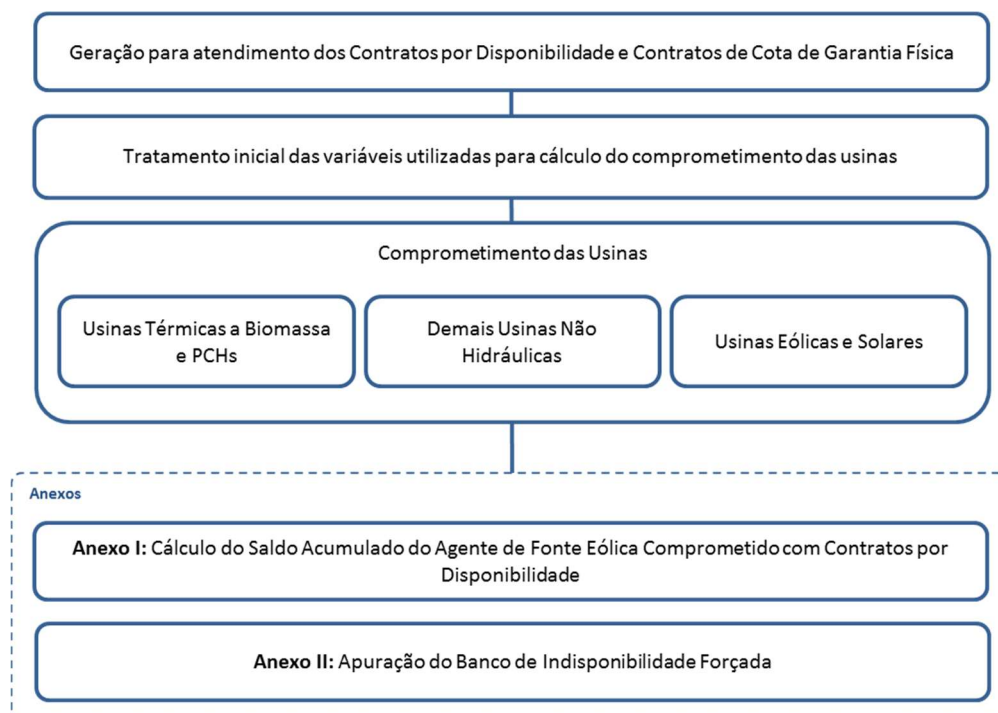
Geração para atendimento dos Contratos por Disponibilidade e Contratos de Cota de Garantia Física

Tratamento inicial das variáveis utilizadas para cálculo do comprometimento das usinas

Comprometimento das Usinas

Usinas Térmicas a Biomassa e PCHs

Demais Usinas Não Hidráulicas

Usinas Eólicas e Solares

Anexos

**Anexo I:** Cálculo do Saldo Acumulado do Agente de Fonte Eólica Comprometido com Contratos por Disponibilidade

**Anexo II:** Apuração do Banco de Indisponibilidade Forçada